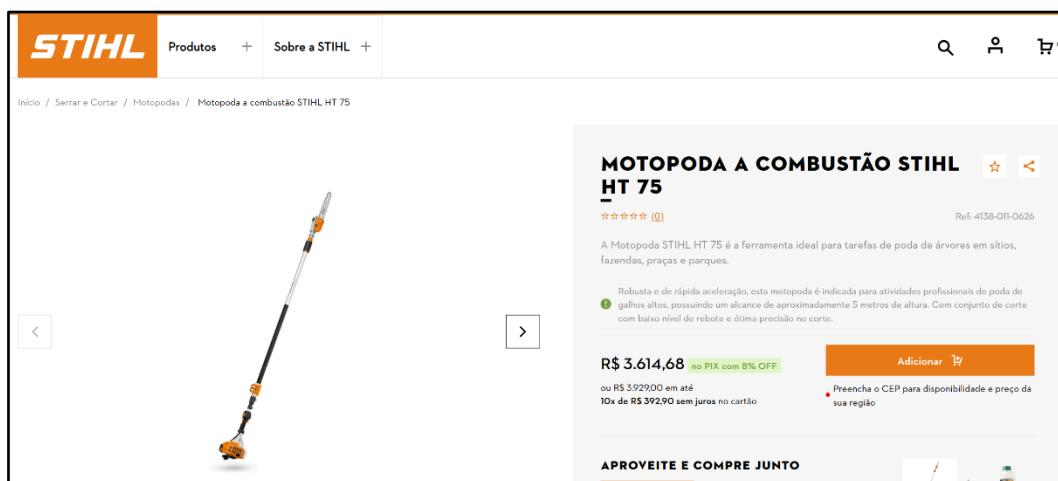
STIHL

Produtos +
Sobre a STIHL +

Início / Serrar e Cortar / Motopodas / Motopoda a combustão STIHL HT 75

MOTOPODA A COMBUSTÃO STIHL HT 75

☆☆☆☆☆ (0)

Ref: 4138-011-0626

A Motopoda STIHL HT 75 é a ferramenta ideal para tarefas de poda de árvores em sítios, fazendas, praças e parques.

Robusta e de rápida aceleração, esta motopoda é indicada para atividades profissionais de poda de galhos altos, possuindo um alcance de aproximadamente 5 metros de altura. Com conjunto de corte com baixo nível de rebote e ótima precisão no corte.

R$ 3.614,68 no PIX com 8% OFF

ou R$ 3.929,00 em até
10x de R$ 392,90 sem juros no cartão

Adicionar

Preencha o CEP para disponibilidade e preço da sua região

APROVEITE E COMPRE JUNTO